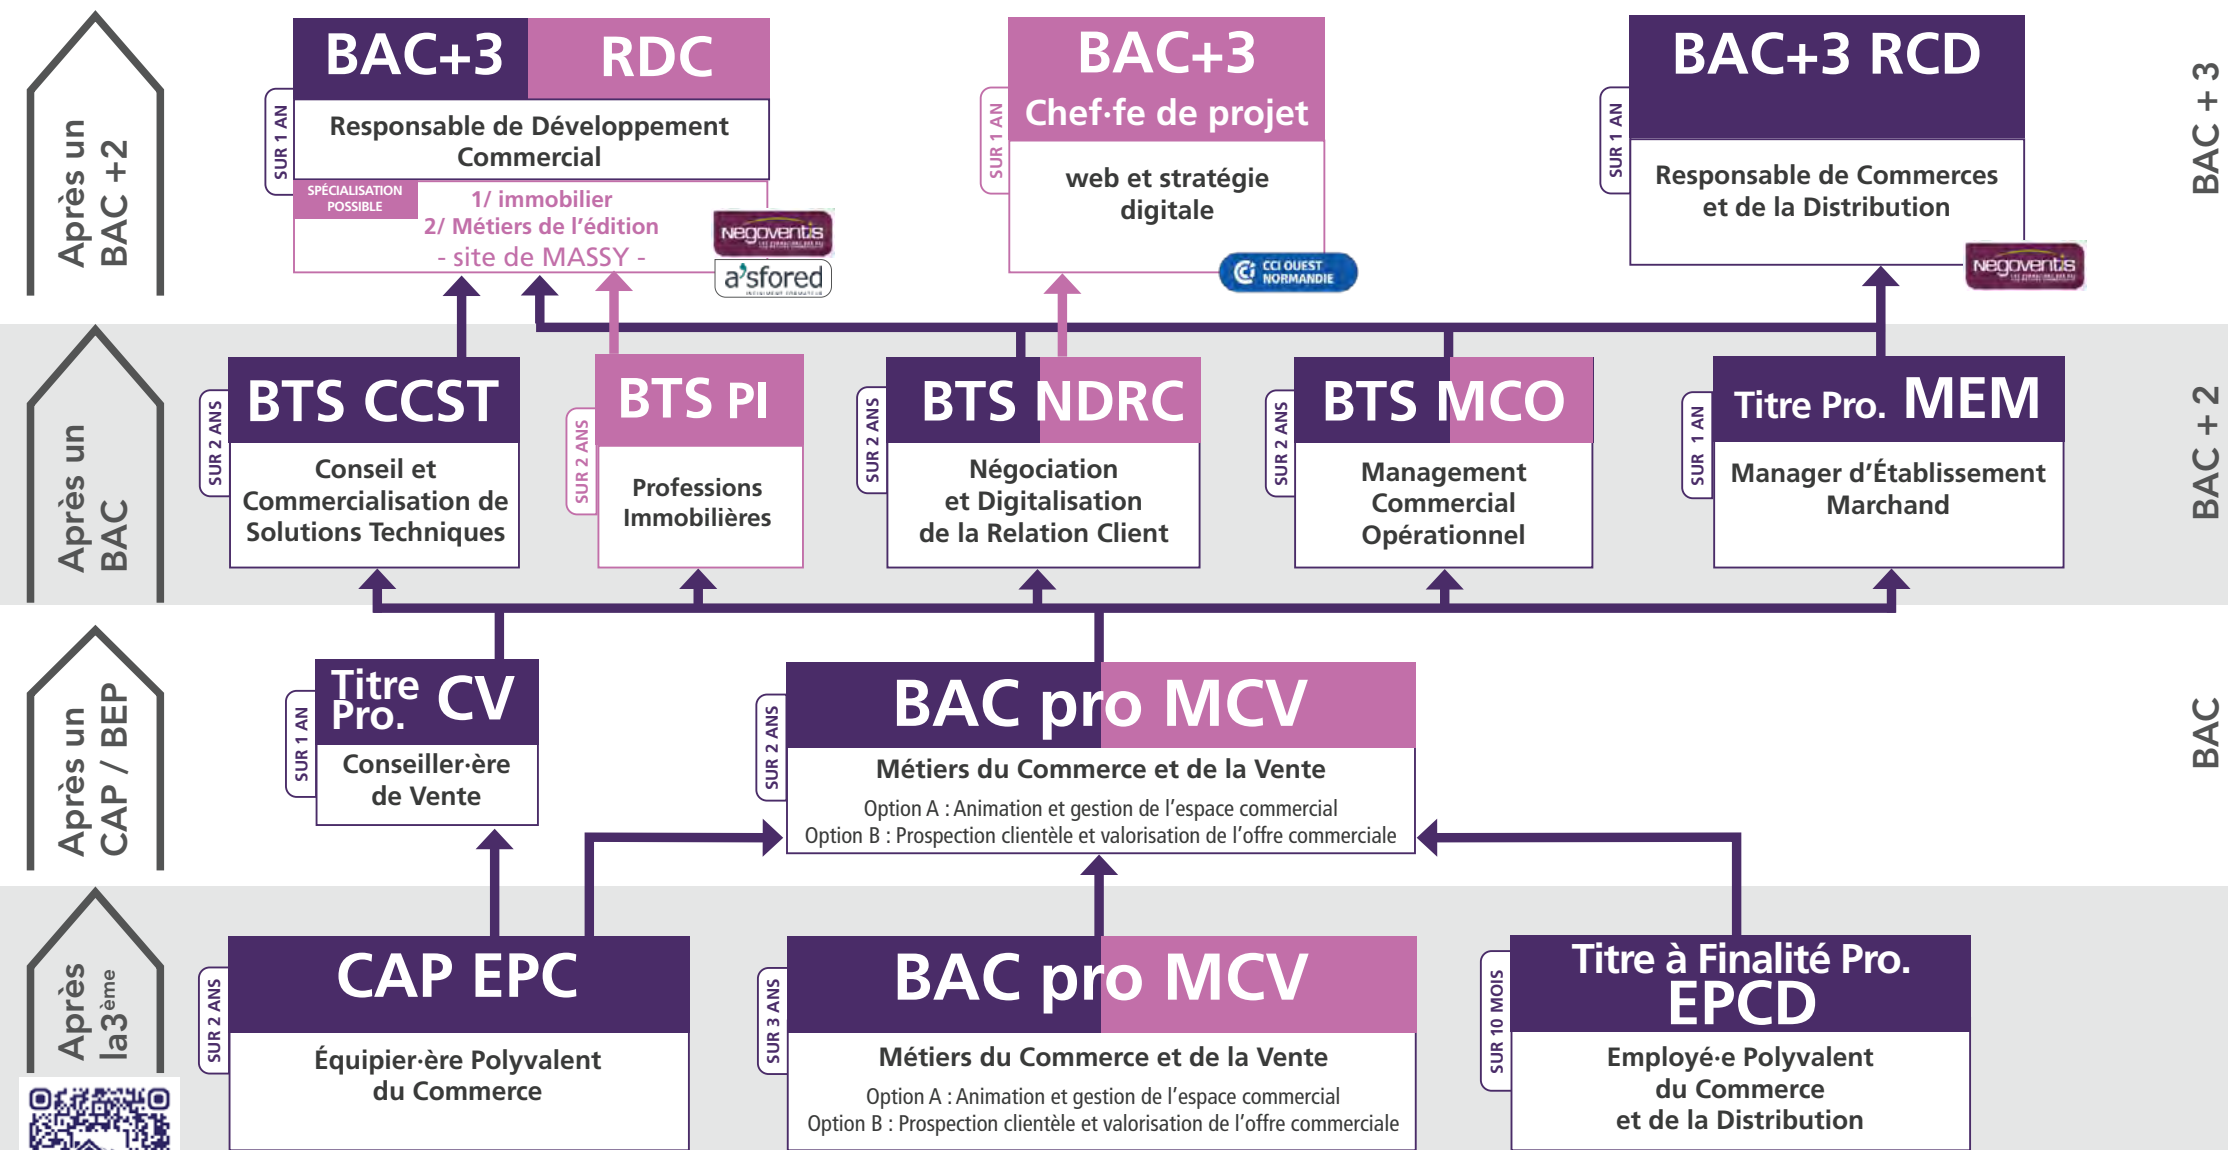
Après un BAC +2

SUR 1 AN
BAC+3 RDC
Responsable de Développement Commercial
SPÉCIALISATION POSSIBLE
1/ immobilier
2/ Métiers de l'édition
- site de MASSY -
Negoventis
a'sfored

SUR 1 AN
BAC+3
Chef·fe de projet
web et stratégie digitale
CCI OUEST NORMANDIE

SUR 1 AN
BAC+3 RCD
Responsable de Commerces et de la Distribution
Negoventis

BAC + 3

Après un BAC

SUR 2 ANS
BTS CCST
Conseil et Commercialisation de Solutions Techniques

SUR 2 ANS
BTS PI
Professions Immobilières

SUR 2 ANS
BTS NDRC
Négociation et Digitalisation de la Relation Client

SUR 2 ANS
BTS MCO
Management Commercial Opérationnel

SUR 1 AN
Titre Pro. MEM
Manager d'Établissement Marchand

BAC + 2

Après un CAP / BEP

SUR 1 AN
Titre Pro. CV
Conseiller·ère de Vente

SUR 2 ANS
BAC pro MCV
Métiers du Commerce et de la Vente
Option A : Animation et gestion de l'espace commercial
Option B : Prospection clientèle et valorisation de l'offre commerciale

BAC

Après la 3ème

SUR 2 ANS
CAP EPC
Équipier·ère Polyvalent du Commerce

SUR 3 ANS
BAC pro MCV
Métiers du Commerce et de la Vente
Option A : Animation et gestion de l'espace commercial
Option B : Prospection clientèle et valorisation de l'offre commerciale

SUR 10 MOIS
Titre à Finalité Pro.
EPCD
Employé·e Polyvalent du Commerce et de la Distribution